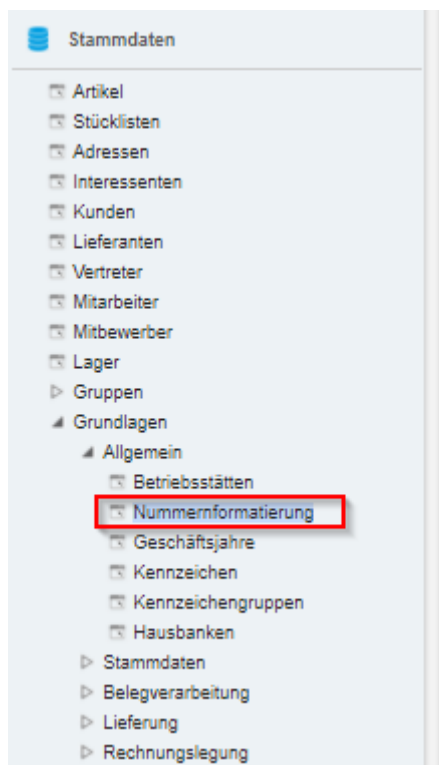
Stammdaten

Artikel
Stücklisten
Adressen
Interessenten
Kunden
Lieferanten
Vertreter
Mitarbeiter
Mitbewerber
Lager
Gruppen
Grundlagen
Allgemein
Betriebsstätten
Nummernformatierung
Geschäftsjahre
Kennzeichen
Kennzeichengruppen
Hausbanken
Stammdaten
Belegverarbeitung
Lieferung
Rechnungslegung